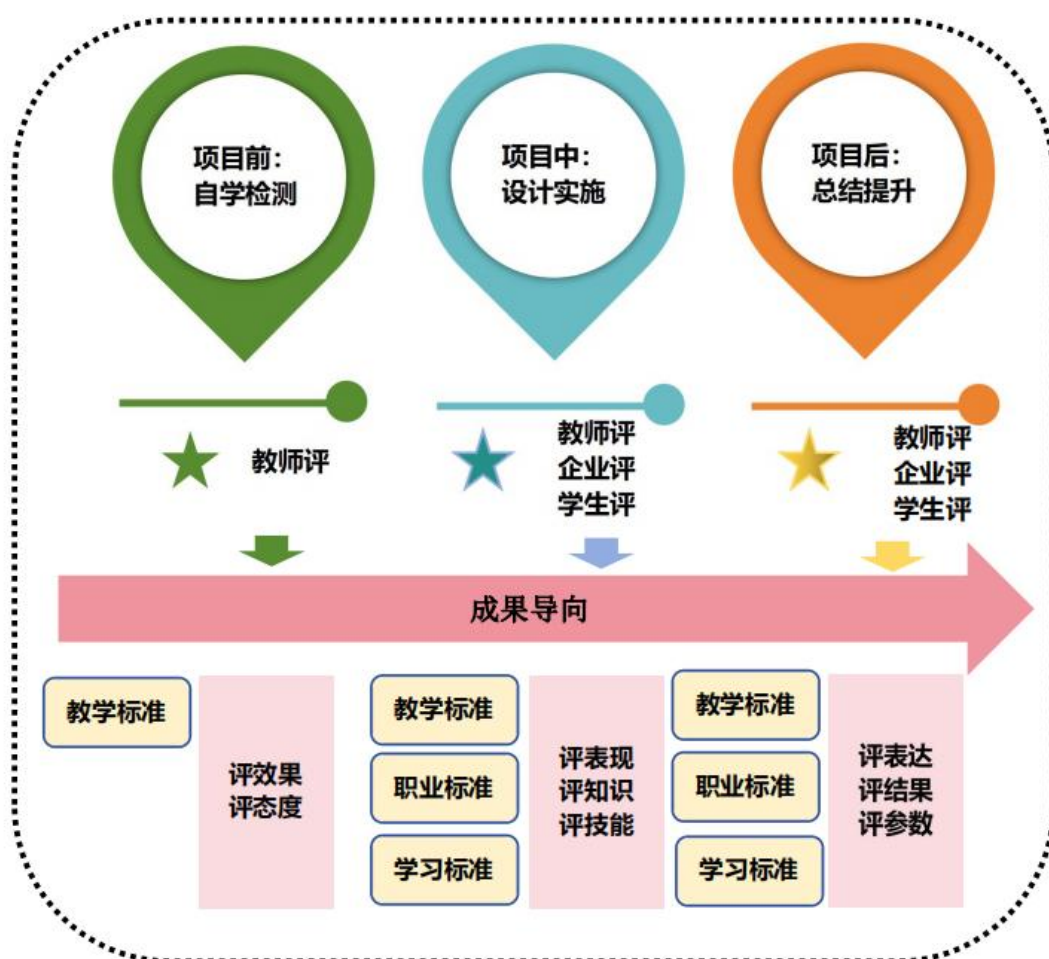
项目前:
自学检测

项目中:
设计实施

项目后:
总结提升

教师评

教师评
企业评
学生评

教师评
企业评
学生评

成果导向

教学标准

评效果
评态度

教学标准
职业标准
学习标准

评表现
评知识
评技能

教学标准
职业标准
学习标准

评表达
评结果
评参数